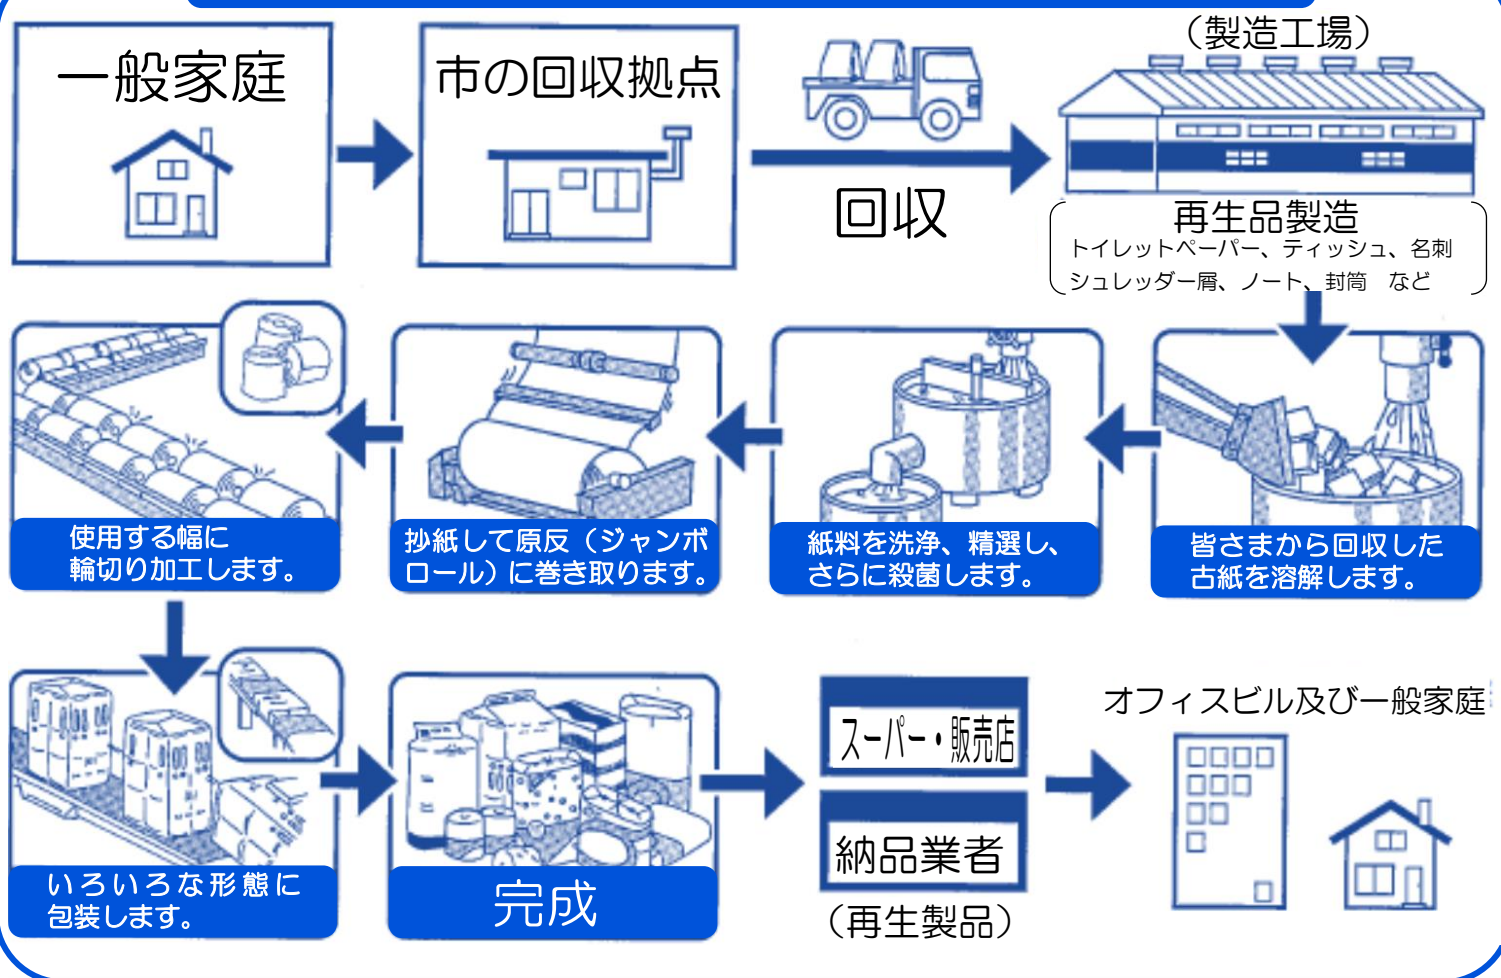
一般家庭

市の回収拠点

回収

（製造工場）

再生品製造
トイレットペーパー、ティッシュ、名刺
シュレッダー屑、ノート、封筒　など

皆さまから回収した古紙を溶解します。

紙料を洗浄、精選し、さらに殺菌します。

抄紙して原反（ジャンボロール）に巻き取ります。

使用する幅に輪切り加工します。

いろいろな形態に包装します。

完成

スーパー・販売店

納品業者

（再生製品）

オフィスビル及び一般家庭